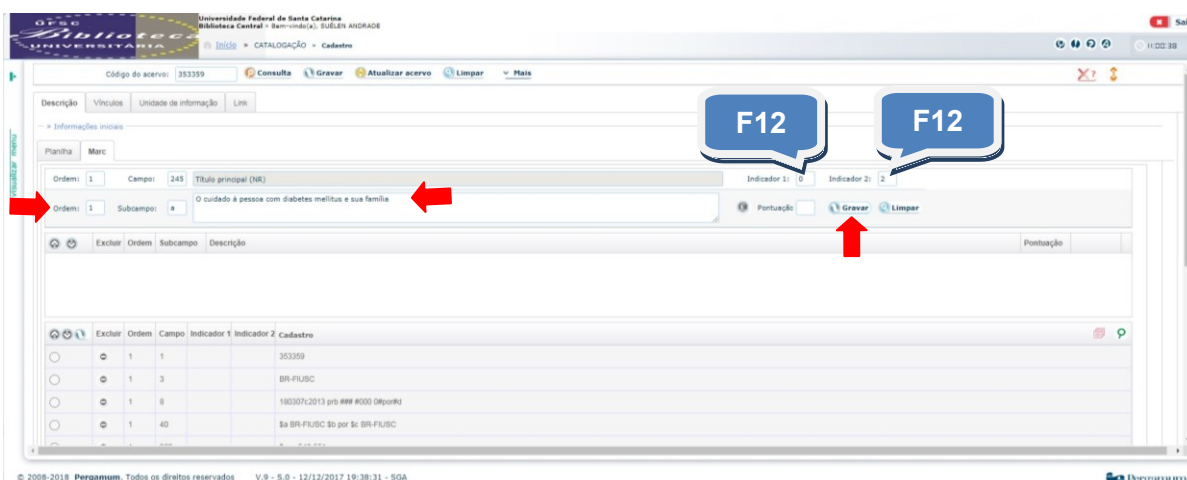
UFSC Biblioteca UNIVERSITÁRIA

Universidade Federal de Santa Catarina
Biblioteca Central - Bem-vindo(a), SUÉLEN ANDRADE

Início » CATALOGAÇÃO » Cadastro

Sair

11:00:38

Visualizar menu

Código do acervo: 353359 Consulta Gravar Atualizar acervo Limpar Mais

Descrição Vínculos Unidade de informação Link

» Informações iniciais

Planilha Marc

F12

F12

Ordem: 1 Campo: 245 Título principal (NR) Indicador 1: 0 Indicador 2: 2

Ordem: 1 Subcampo: a O cuidado à pessoa com diabetes mellitus e sua família Pontuação Gravar Limpar

| | Excluir | Ordem | Subcampo | Descrição | Pontuação |
|---|---|---|---|---|---|

| | Excluir | Ordem | Campo | Indicador 1 | Indicador 2 | Cadastro |
|---|---|---|---|---|---|---|
| | | 1 | 1 | | | 353359 |
| | | 1 | 3 | | | BR-FlUSC |
| | | 1 | 8 | | | 180307c2013 prb ### #000 0#por#d |
| | | 1 | 40 | | | \$a BR-FlUSC \$b por \$c BR-FlUSC |

© 2008-2018 Pergamum. Todos os direitos reservados V.9 - 5.0 - 12/12/2017 19:38:31 - SGA

Pergamum